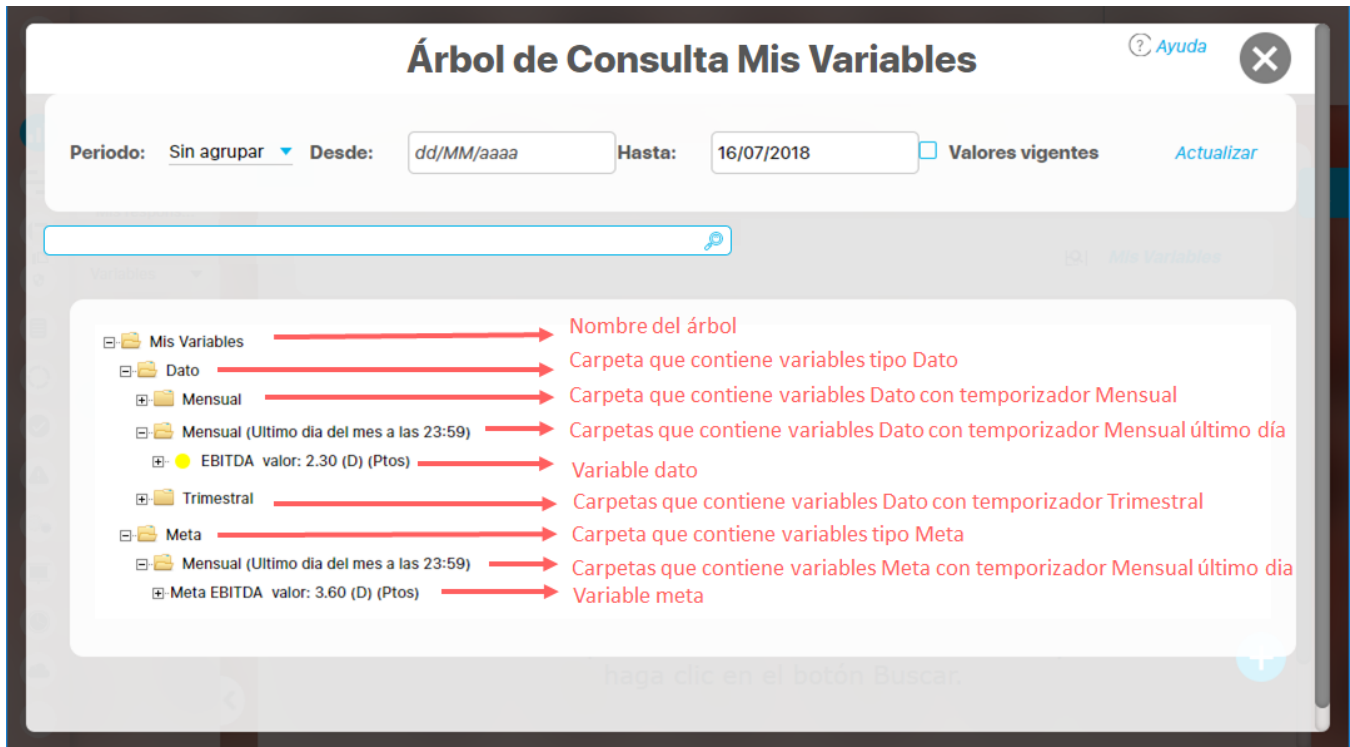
Árbol de Consulta Mis Variables

Ayuda

Periodo: Sin agrupar Desde: dd/MM/aaaa Hasta: 16/07/2018 Valores vigentes Actualizar

Mis Variables — Nombre del árbol
Dato — Carpeta que contiene variables tipo Dato
Mensual — Carpeta que contiene variables Dato con temporizador Mensual
Mensual (Ultimo dia del mes a las 23:59) — Carpetas que contiene variables Dato con temporizador Mensual último día
EBITDA valor: 2.30 (D) (Ptos) — Variable dato
Trimestral — Carpetas que contiene variables Dato con temporizador Trimestral
Meta — Carpeta que contiene variables tipo Meta
Mensual (Ultimo dia del mes a las 23:59) — Carpetas que contiene variables Meta con temporizador Mensual último dia
Meta EBITDA valor: 3.60 (D) (Ptos) — Variable meta

haga clic en el botón Buscar.